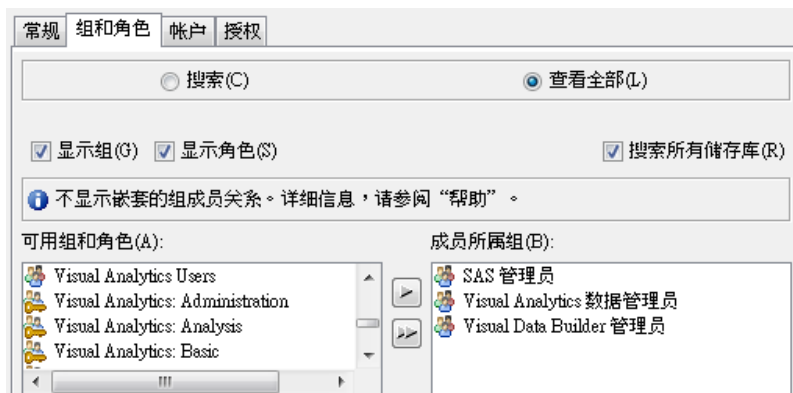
常规 组和角色 帐户 授权

搜索(C)
查看全部(L)

显示组(G) 显示角色(S)
搜索所有储存库(R)

不显示嵌套的组成员关系。详细信息，请参阅“帮助”。

可用组和角色(A):
Visual Analytics Users
Visual Analytics: Administration
Visual Analytics: Analysis
Visual Analytics: Basic

成员所属组(B):
SAS 管理员
Visual Analytics 数据管理员
Visual Data Builder 管理员